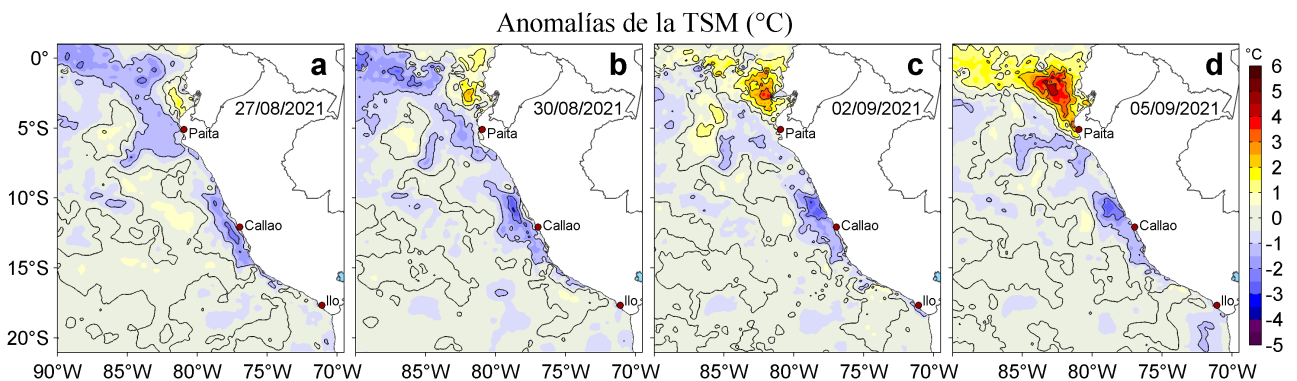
Anomalías de la TSM (°C)

0°
5°S
10°S
15°S
20°S

a
27/08/2021
Paita
Callao
Ilo

b
30/08/2021
Paita
Callao
Ilo

c
02/09/2021
Paita
Callao
Ilo

d
05/09/2021
Paita
Callao
Ilo

90°W 85°W 80°W 75°W 70°W 85°W 80°W 75°W 70°W 85°W 80°W 75°W 70°W 85°W 80°W 75°W 70°W

°C
6
5
4
3
2
1
0
-1
-2
-3
-4
-5